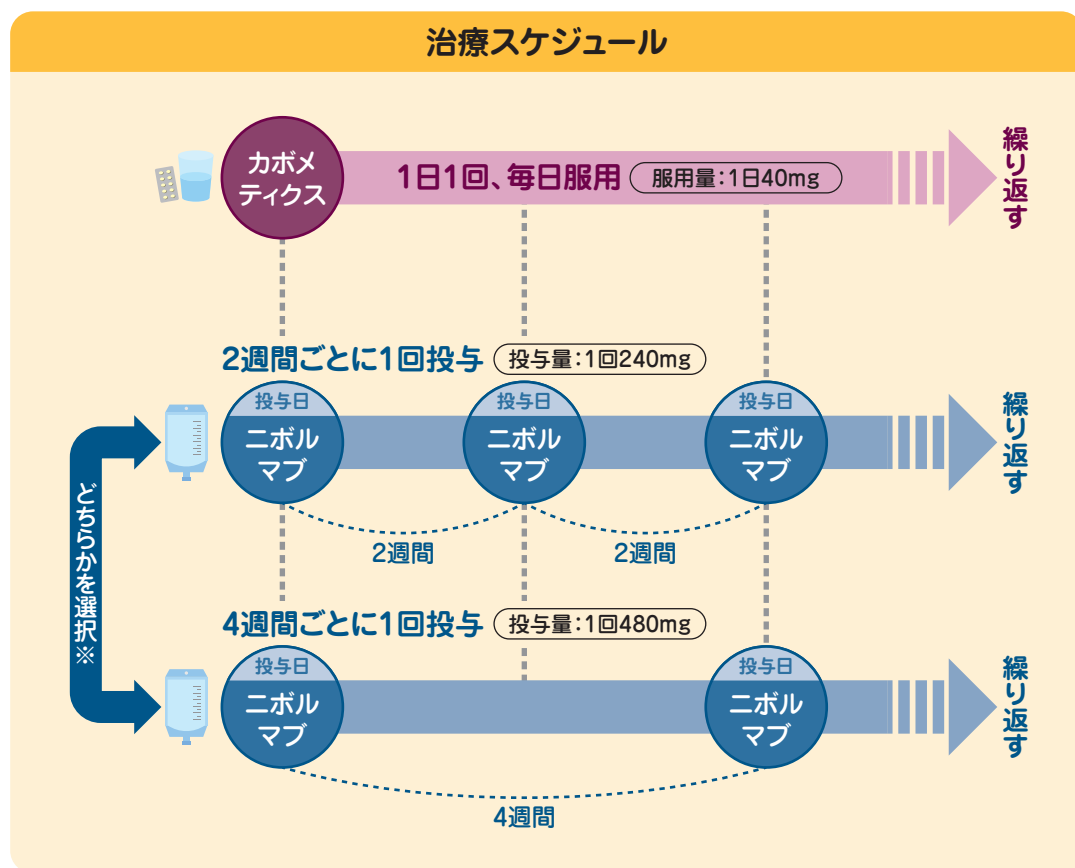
治療スケジュール

カボメティクス

1日1回、毎日服用 服用量：1日40mg

繰り返す

どちらかを選択※

2週間ごとに1回投与 投与量：1回240mg

投与日
ニボルマブ

投与日
ニボルマブ

投与日
ニボルマブ

繰り返す

2週間

2週間

4週間ごとに1回投与 投与量：1回480mg

投与日
ニボルマブ

投与日
ニボルマブ

繰り返す

4週間